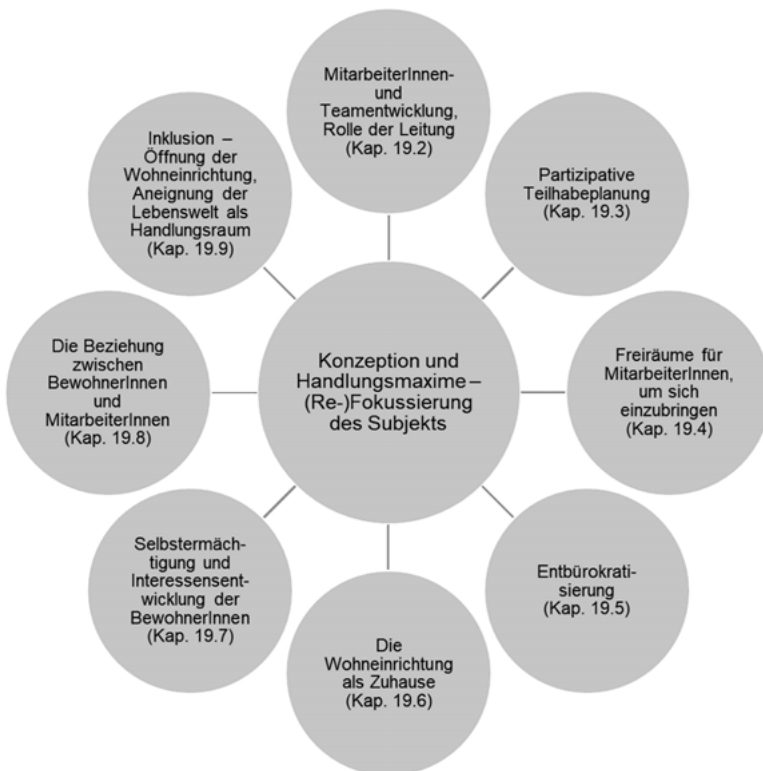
MitarbeiterInnen- und Teamentwicklung, Rolle der Leitung (Kap. 19.2)

Partizipative Teilhabeplanung (Kap. 19.3)

Freiräume für MitarbeiterInnen, um sich einzubringen (Kap. 19.4)

Entbürokratisierung (Kap. 19.5)

Die Wohneinrichtung als Zuhause (Kap. 19.6)

Selbstermächtigung und Interessensentwicklung der BewohnerInnen (Kap. 19.7)

Die Beziehung zwischen BewohnerInnen und MitarbeiterInnen (Kap. 19.8)

Inklusion – Öffnung der Wohneinrichtung, Aneignung der Lebenswelt als Handlungsraum (Kap. 19.9)

Konzeption und Handlungsmaxime – (Re-)Fokussierung des Subjekts